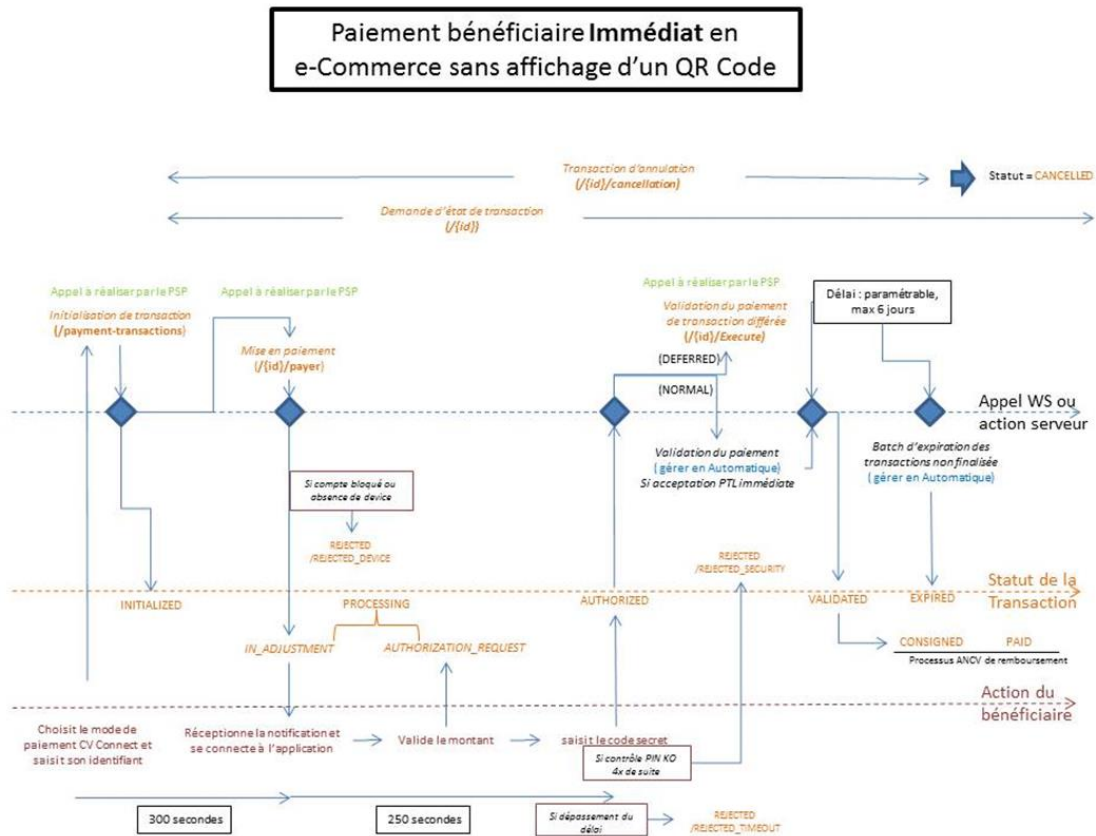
Paiement bénéficiaire **Immédiat** en e-Commerce sans affichage d'un QR Code

Transaction d'annulation
(/{id}/cancellation)

Statut = CANCELLED

Demande d'état de transaction
(/{id})

Appel à réaliser par le PSP
Initialisation de transaction
(/payment-transactions)

Appel à réaliser par le PSP
Mise en paiement
(/{id}/payer)

Appel à réaliser par le PSP
Validation du paiement de transaction différée
(/{id}/Execute)

Délai : paramétrable, max 6 jours

(DEFERRED)
(NORMAL)

Appel WS ou action serveur

Validation du paiement
( gérer en Automatique)
Si acceptation PTL immédiate

Batch d'expiration des transactions non finalisée
( gérer en Automatique)

Si compte bloqué ou absence de device

REJECTED
/REJECTED_DEVICE

REJECTED
/REJECTED_SECURITY

INITIALIZED

PROCESSING

AUTHORIZED

VALIDATED

EXPIRED

Statut de la Transaction

IN_ADJUSTMENT

AUTHORIZATION_REQUEST

CONSIGNED PAID

Processus ANCV de remboursement

Action du bénéficiaire

Choisit le mode de paiement CV Connect et saisit son identifiant

Réceptionne la notification et se connecte à l'application

Valide le montant

saisit le code secret

Si contrôle PIN KO 4x de suite

300 secondes

250 secondes

Si dépassement du délai

REJECTED
/REJECTED_TIMEOUT